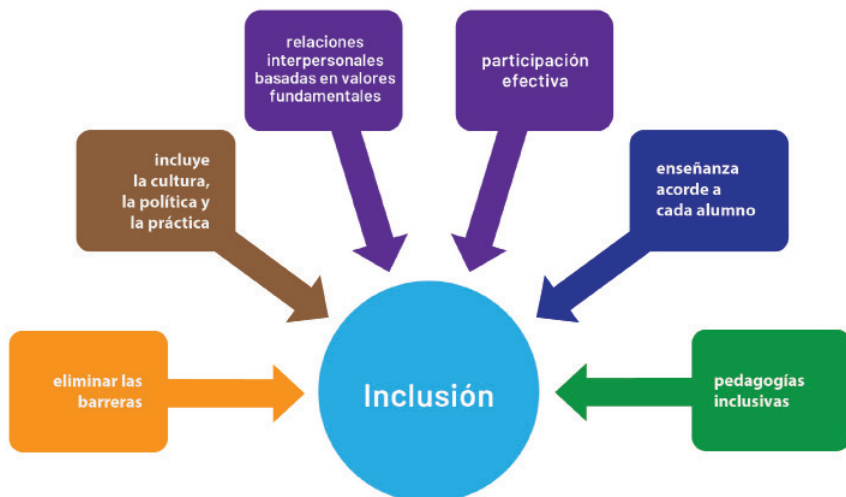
relaciones interpersonales basadas en valores fundamentales

participación efectiva

incluye la cultura, la política y la práctica

enseñanza acorde a cada alumno

eliminar las barreras

Inclusión

pedagogías inclusivas